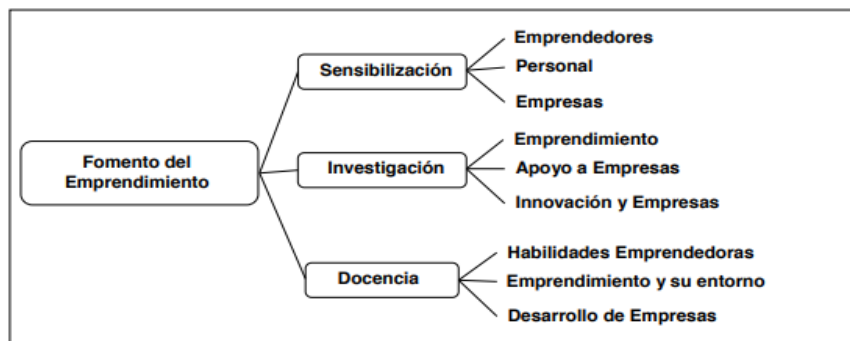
Fomento del Emprendimiento

Sensibilización
Emprendedores
Personal
Empresas

Investigación
Emprendimiento
Apoyo a Empresas
Innovación y Empresas

Docencia
Habilidades Emprendedoras
Emprendimiento y su entorno
Desarrollo de Empresas